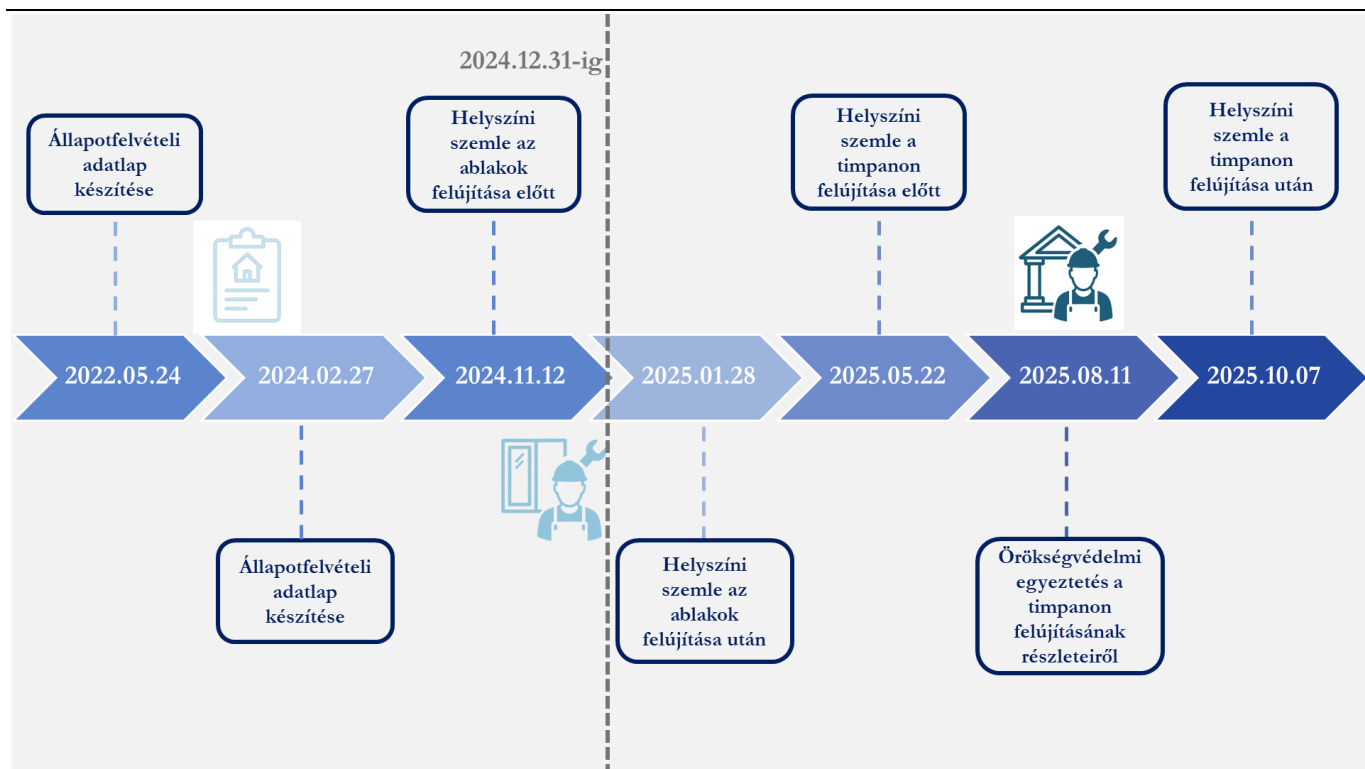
2024.12.31-ig

Állapotfelvételi adatlap készítése

Helyszíni szemle az ablakok felújítása előtt

Helyszíni szemle a timpanon felújítása előtt

Helyszíni szemle a timpanon felújítása után

2022.05.24

2024.02.27

2024.11.12

2025.01.28

2025.05.22

2025.08.11

2025.10.07

Állapotfelvételi adatlap készítése

Helyszíni szemle az ablakok felújítása után

Örökségvédelmi egyeztetés a timpanon felújításának részleteiről